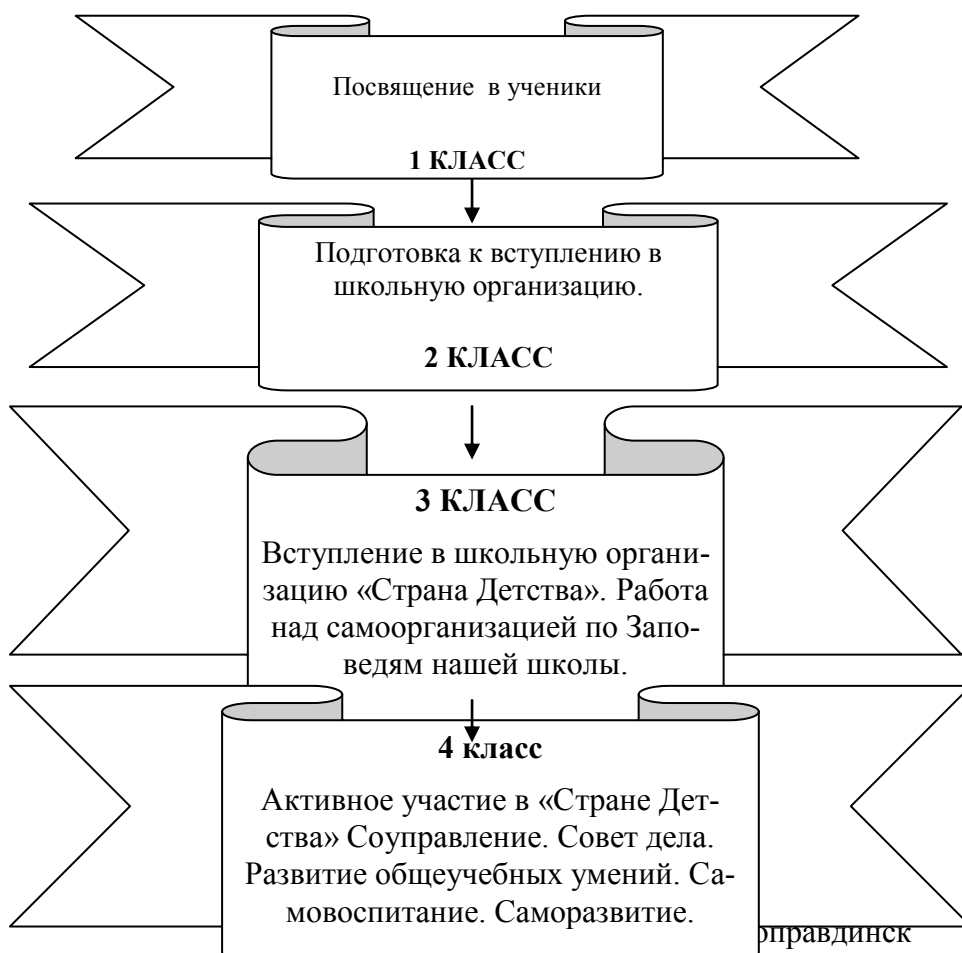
Посвящение в ученики

1 КЛАСС

Подготовка к вступлению в школьную организацию.

2 КЛАСС

3 КЛАСС

Вступление в школьную организацию «Страна Детства». Работа над самоорганизацией по Заповедям нашей школы.

4 класс

Активное участие в «Стране Детства» Соуправление. Совет дела. Развитие общеучебных умений. Самовоспитание. Саморазвитие.

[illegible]правдинск